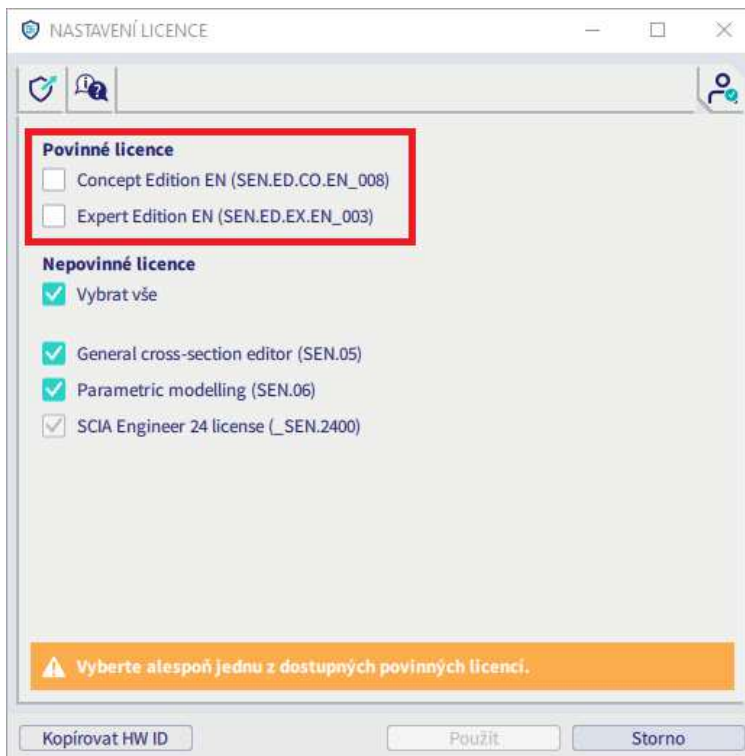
NASTAVENÍ LICENCE

Povinné licence

Concept Edition EN (SEN.ED.CO.EN_008)

Expert Edition EN (SEN.ED.EX.EN_003)

Nepovinné licence

Vybrat vše

General cross-section editor (SEN.05)

Parametric modelling (SEN.06)

SCIA Engineer 24 license (_SEN.2400)

Vyberte alespoň jednu z dostupných povinných licencí.

Kopírovat HW ID

Použít

Storno